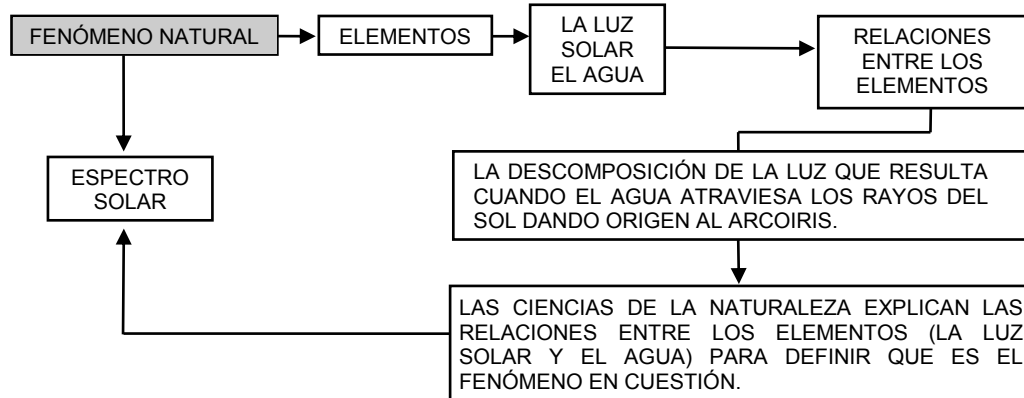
FENÓMENO NATURAL

ELEMENTOS

LA LUZ SOLAR EL AGUA

RELACIONES ENTRE LOS ELEMENTOS

ESPECTRO SOLAR

LA DESCOMPOSICIÓN DE LA LUZ QUE RESULTA CUANDO EL AGUA ATRAVIESA LOS RAYOS DEL SOL DANDO ORIGEN AL ARCOIRIS.

LAS CIENCIAS DE LA NATURALEZA EXPLICAN LAS RELACIONES ENTRE LOS ELEMENTOS (LA LUZ SOLAR Y EL AGUA) PARA DEFINIR QUE ES EL FENÓMENO EN CUESTIÓN.